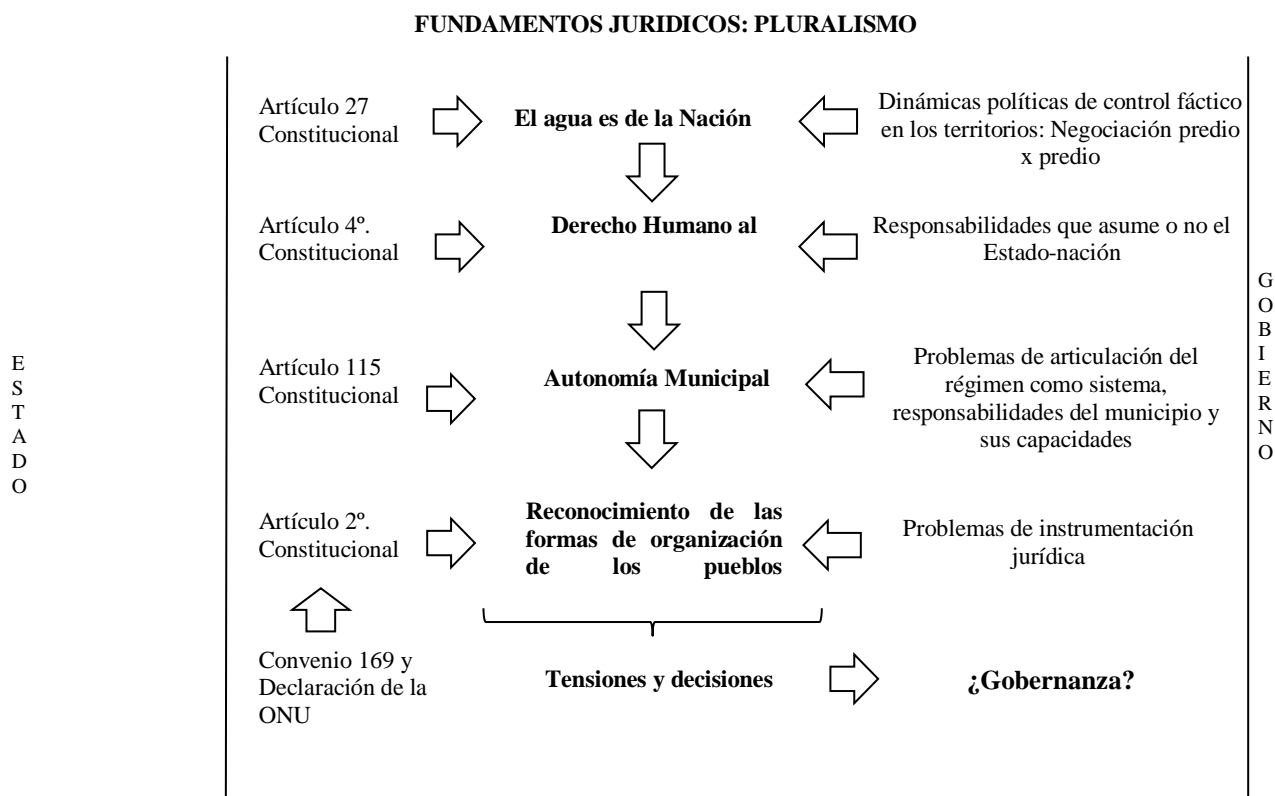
FUNDAMENTOS JURIDICOS: PLURALISMO

E S T A D O

Artículo 27 Constitucional

El agua es de la Nación

Dinámicas políticas de control fáctico en los territorios: Negociación predio x predio

Artículo 4º. Constitucional

Derecho Humano al

Responsabilidades que asume o no el Estado-nación

Artículo 115 Constitucional

Autonomía Municipal

Problemas de articulación del régimen como sistema, responsabilidades del municipio y sus capacidades

Artículo 2º. Constitucional

Reconocimiento de las formas de organización de los pueblos

Problemas de instrumentación jurídica

Convenio 169 y Declaración de la ONU

Tensiones y decisiones

¿Gobernanza?

G O B I E R N O